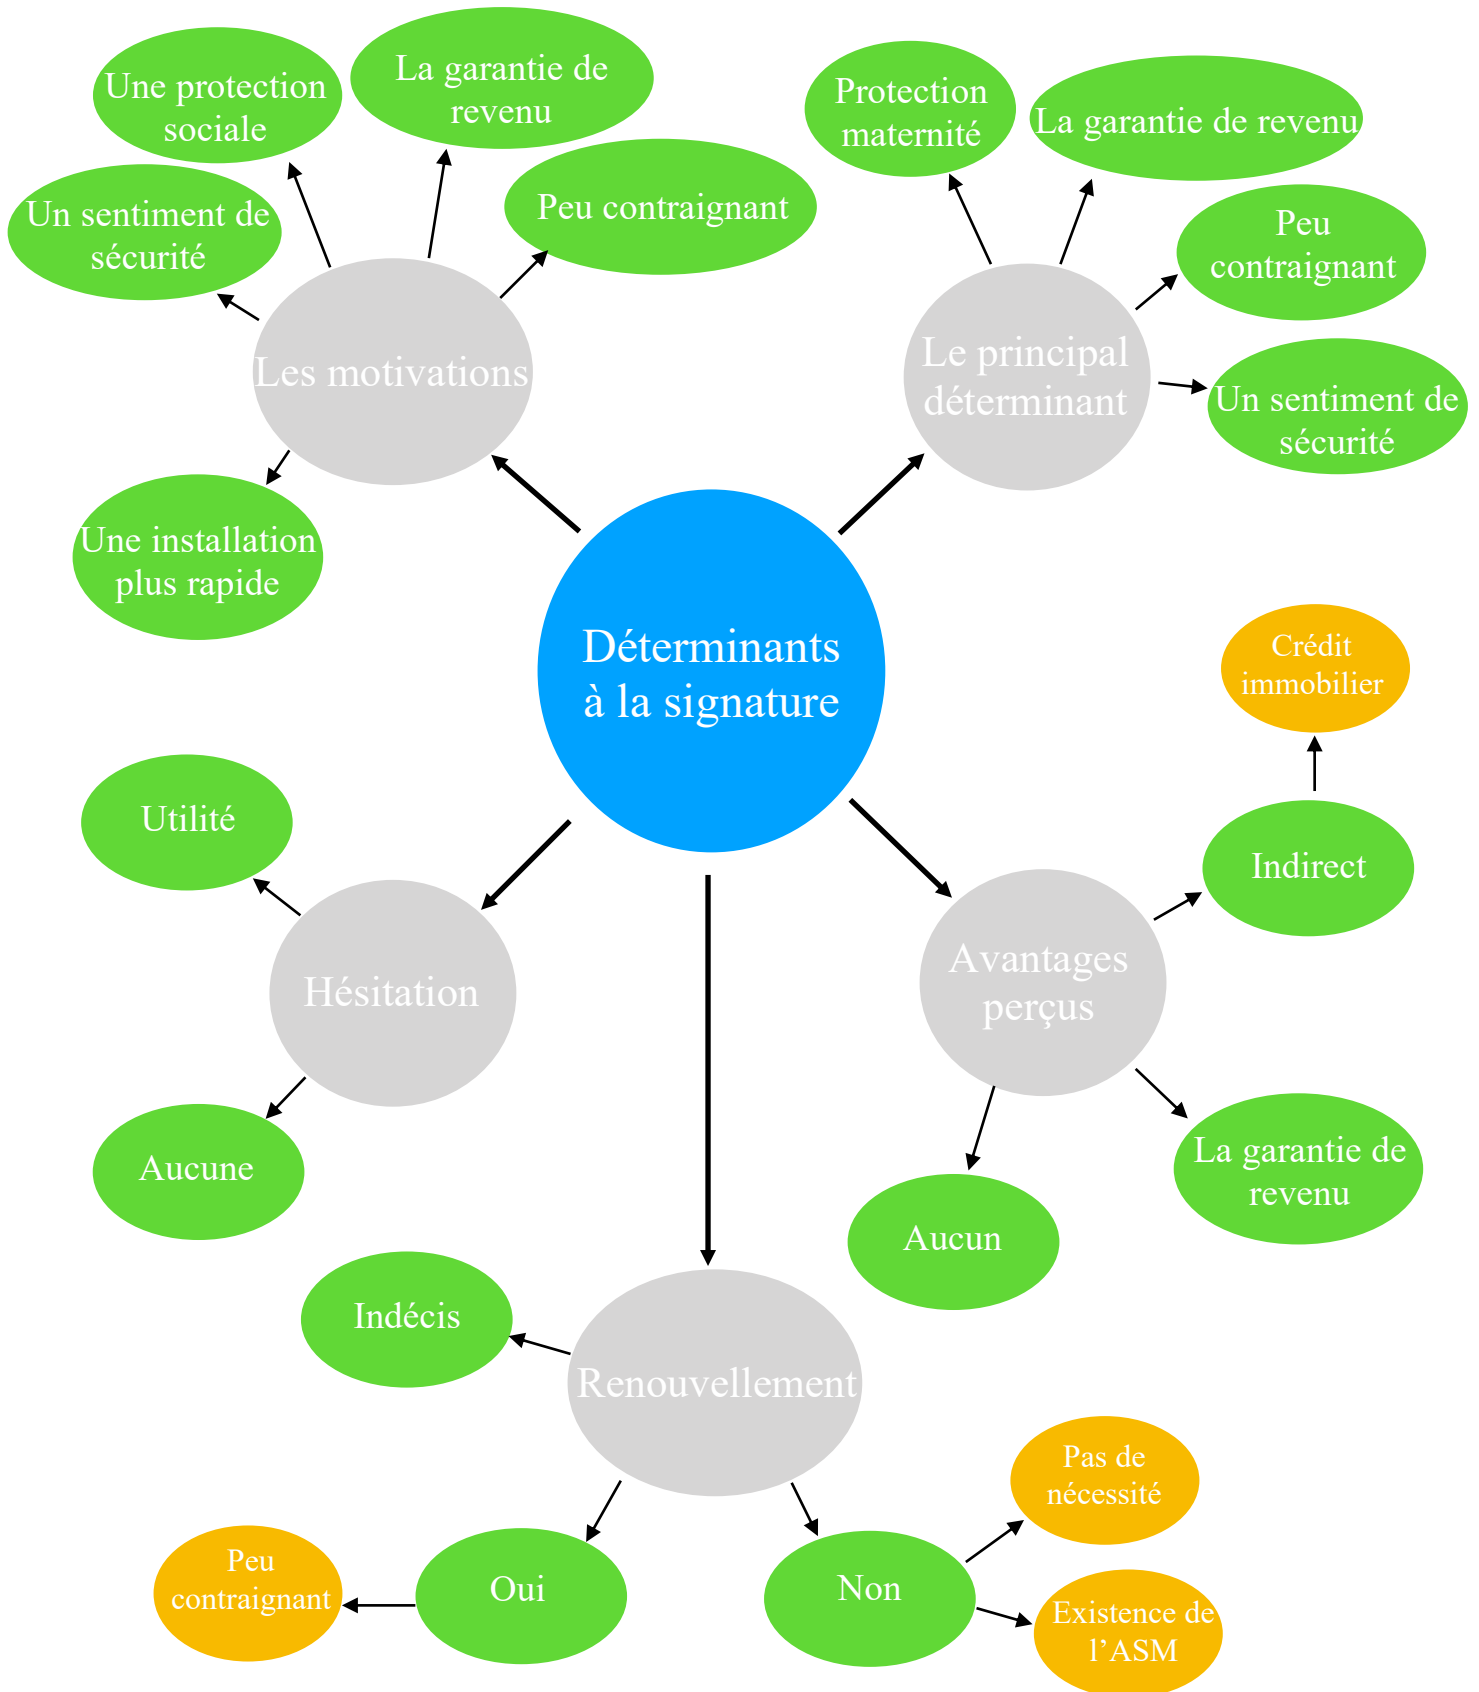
Déterminants à la signature

Les motivations

Une protection sociale

La garantie de revenu

Peu contraignant

Un sentiment de sécurité

Une installation plus rapide

Le principal déterminant

Protection maternité

La garantie de revenu

Peu contraignant

Un sentiment de sécurité

Avantages perçus

Indirect

Crédit immobilier

La garantie de revenu

Aucun

Hésitation

Utilité

Aucune

Renouvellement

Indécis

Oui

Peu contraignant

Non

Pas de nécessité

Existence de l'ASM